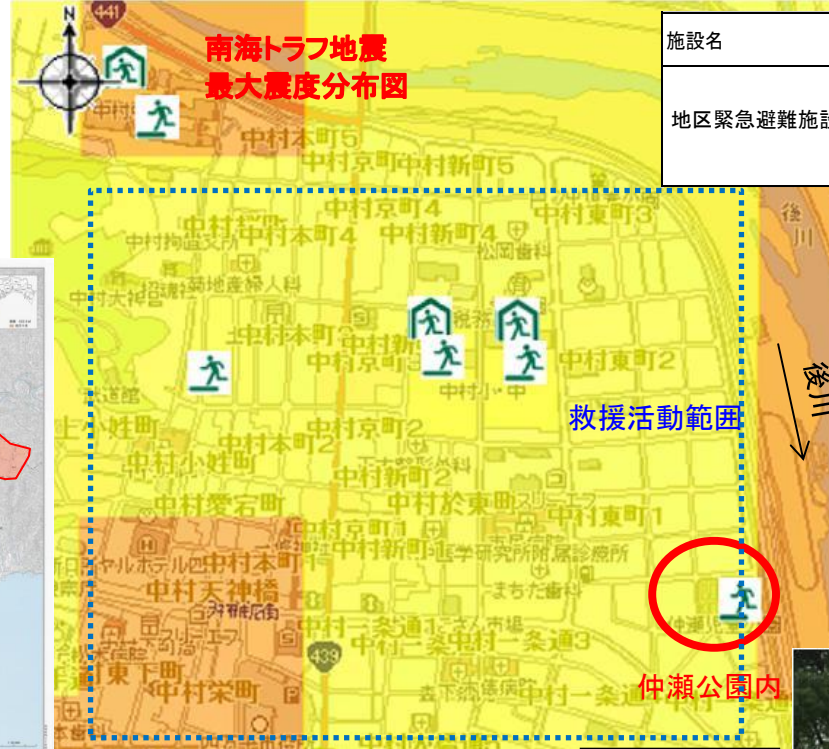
N
441
南海トラフ地震
最大震度分布図

| 施設名 |
|---|
| 地区緊急避難施設 |

中村本町5
中村京町5
中村新町5
中村京町4
中村新町4
中村東町3
中村本町4
中村本町3
中村京町3
中村新町3
中村東町2
後川
救援活動範囲
上小姓町
中村小姓町
中村本町2
中村京町2
中村新町2
中村於東町
中村愛宕町
中村東町1
中村本町1
中村新町1
中村天神橋
中村一条通1
中村一条通2
中村東下町
中村栄町
439
中村一条通
仲瀬公園内